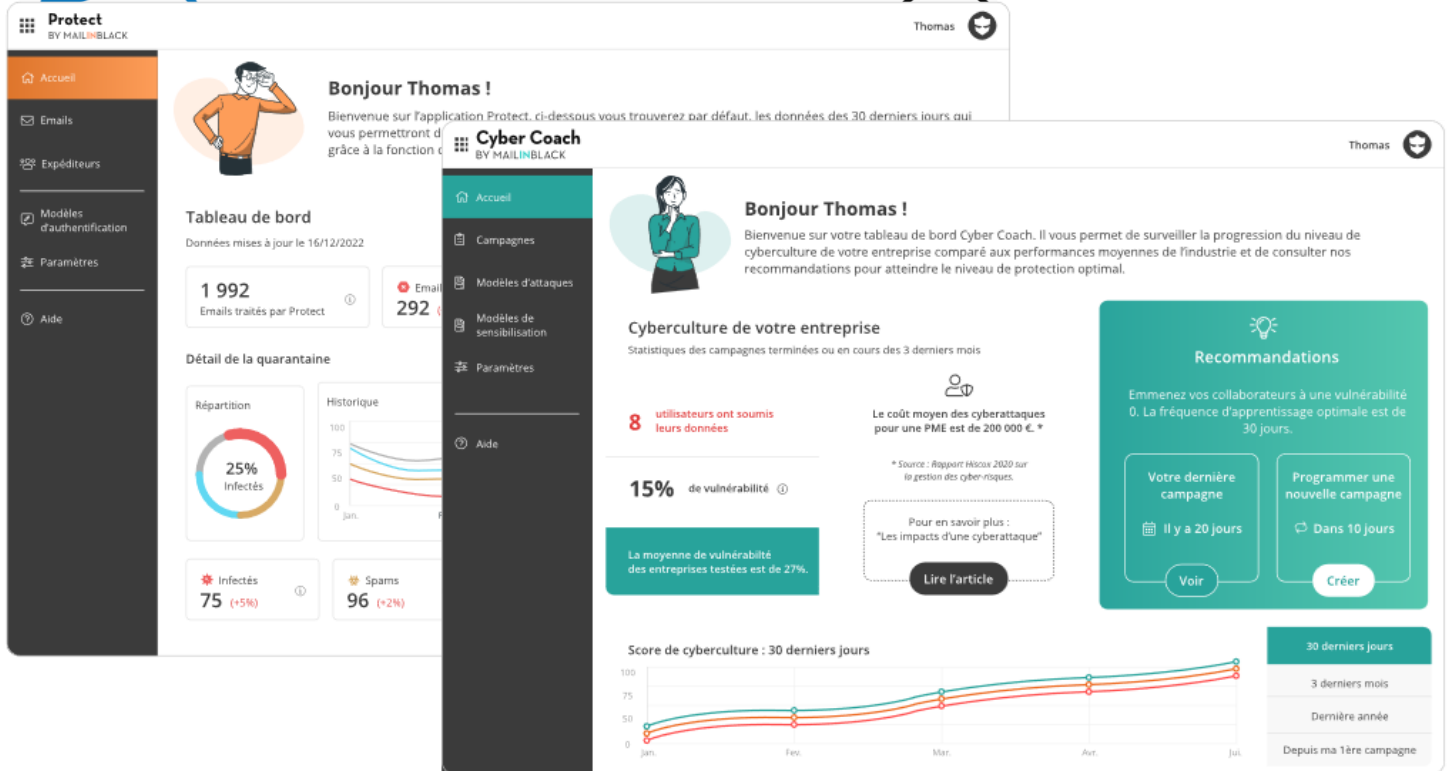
Protect
BY MAILINBLACK

Thomas

Accueil
Emails
Expéditeurs
Modèles d'authentification
Paramètres
Aide

Bonjour Thomas !

Bienvenue sur l'application Protect, ci-dessous vous trouverez par défaut, les données des 30 derniers jours qui vous permettront d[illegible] grâce à la fonction d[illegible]

Tableau de bord
Données mises à jour le 16/12/2022

1 992
Emails traités par Protect

Email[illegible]
292

Détail de la quarantaine

Répartition
25%
Infectés

Historique
100
75
50
25
0
Jan.
F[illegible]

Infectés
75 (+5%)

Spams
96 (+2%)

Cyber Coach
BY MAILINBLACK

Thomas

Accueil
Campagnes
Modèles d'attaques
Modèles de sensibilisation
Paramètres
Aide

Bonjour Thomas !

Bienvenue sur votre tableau de bord Cyber Coach. Il vous permet de surveiller la progression du niveau de cyberculture de votre entreprise comparé aux performances moyennes de l'industrie et de consulter nos recommandations pour atteindre le niveau de protection optimal.

Cyberculture de votre entreprise
Statistiques des campagnes terminées ou en cours des 3 derniers mois

8 utilisateurs ont soumis leurs données

15% de vulnérabilité

La moyenne de vulnérabilté des entreprises testées est de 27%.

Le coût moyen des cyberattaques pour une PME est de 200 000 €. *

* Source : Rapport Hiscox 2020 sur la gestion des cyber-risques.

Pour en savoir plus :
"Les impacts d'une cyberattaque"

Lire l'article

Recommandations

Emmenez vos collaborateurs à une vulnérabilité 0. La fréquence d'apprentissage optimale est de 30 jours.

Votre dernière campagne
Il y a 20 jours
Voir

Programmer une nouvelle campagne
Dans 10 jours
Créer

Score de cyberculture : 30 derniers jours
100
75
50
25
0
Jan.
Fev.
Mar.
Avr.
Jui.

30 derniers jours
3 derniers mois
Dernière année
Depuis ma 1ère campagne